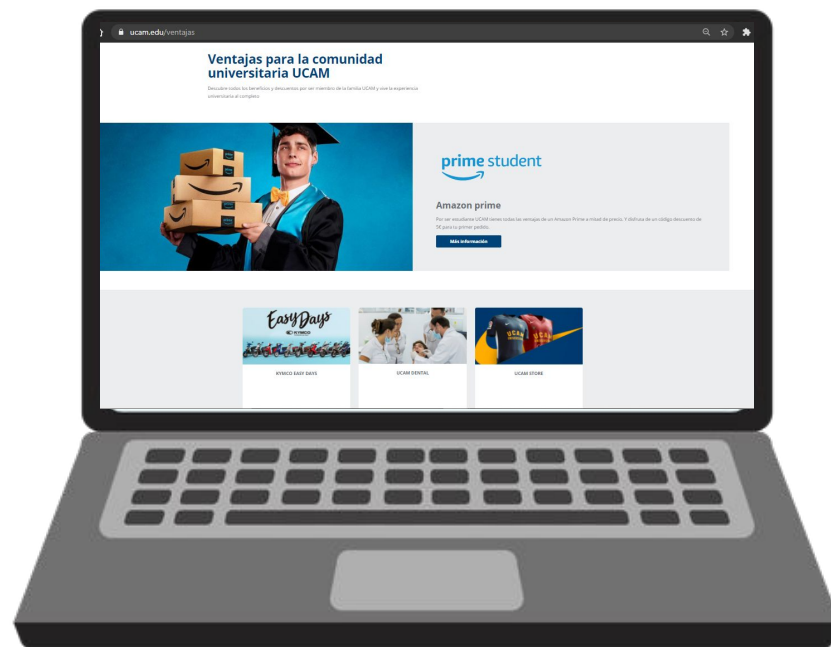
ucam.edu/ventajas

Ventajas para la comunidad universitaria UCAM

Descubre todos los beneficios y descuentos por ser miembro de la familia UCAM y vive la experiencia universitaria al completo

prime student

Amazon prime

Por ser estudiante UCAM tienes todas las ventajas de un Amazon Prime a mitad de precio. Y disfruta de un código descuento de 5€ para tu primer pedido.

Más información

Easy Days

KYMCO

KYMCO EASY DAYS

UCAM DENTAL

UCAM

UCAM STORE